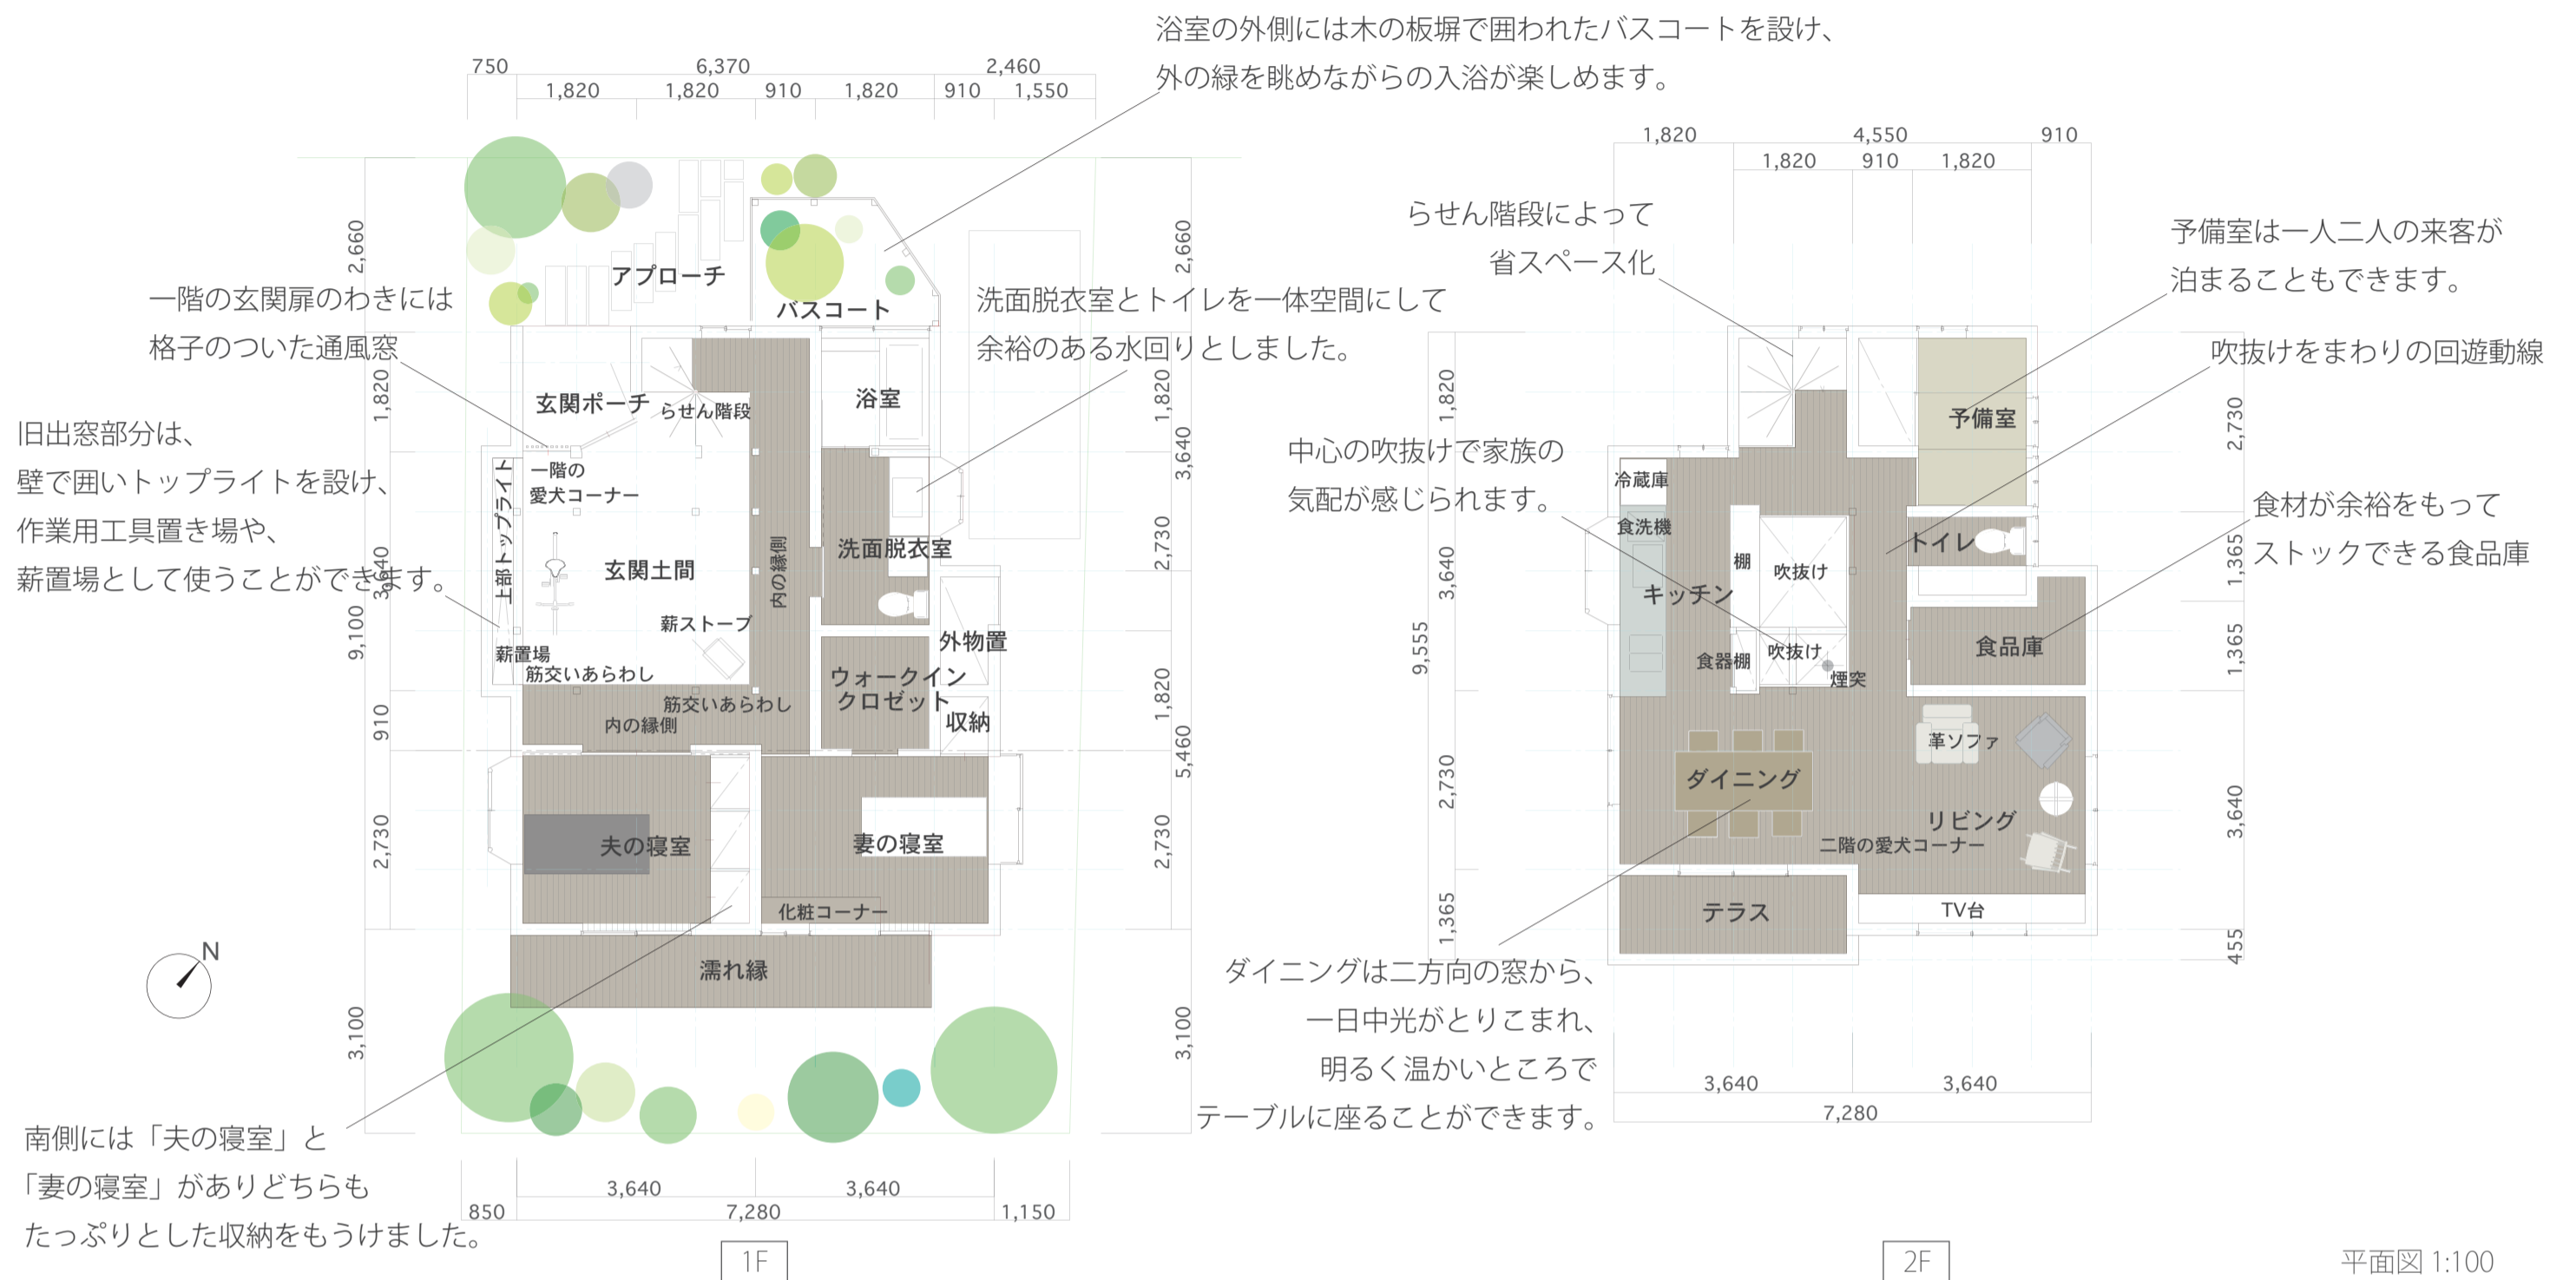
浴室の外側には木の板塀で囲われたバスコートを設け、
外の緑を眺めながらの入浴が楽しめます。

750 6,370 2,460
1,820 1,820 910 1,820 910 1,550

アプローチ
バスコート

一階の玄関扉のわきには
格子のついた通風窓

洗面脱衣室とトイレを一体空間にして
余裕のある水回りとしました。

玄関ポーチ
らせん階段
浴室

旧出窓部分は、
壁で囲いトップライトを設け、
作業用工具置き場や、
薪置場として使うことができます。

一階の
愛犬コーナー
上部トップライト
玄関土間
内の縁側
洗面脱衣室
薪ストーブ
外物置
薪置場
筋交いあらわし
ウォークイン
クロゼット
筋交いあらわし
内の縁側
収納

夫の寝室
妻の寝室
化粧コーナー
濡れ縁

N

2,660 1,820 3,640 9,100 910 2,730 3,100
2,660 1,820 3,640 2,730 1,820 5,460 2,730 3,100

南側には「夫の寝室」と
「妻の寝室」がありどちらも
たっぷりとした収納をもうけました。

3,640 3,640
850 7,280 1,150

1F

1,820 4,550 910
1,820 910 1,820

らせん階段によって
省スペース化

予備室は一人二人の来客が
泊まることもできます。

吹抜けをまわりの回遊動線

中心の吹抜けで家族の
気配が感じられます。

予備室
冷蔵庫
食洗機
棚
吹抜け
トイレ
キッチン

食材が余裕をもって
ストックできる食品庫

食器棚
吹抜け
煙突
食品庫
革ソファ
ダイニング
リビング
二階の愛犬コーナー
テラス
TV台

1,820 3,640 9,555 2,730 1,365
2,730 1,365 1,365 3,640 455

ダイニングは二方向の窓から、
一日中光がとりこまれ、
明るく温かいところで
テーブルに座ることができます。

3,640 3,640
7,280

2F

平面図 1:100